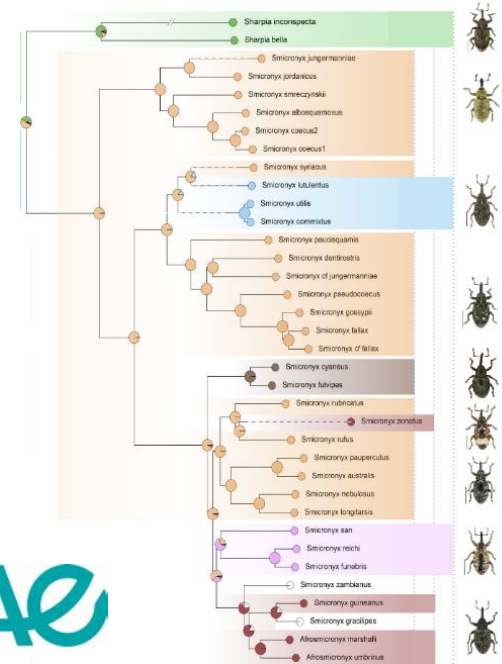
Sharpia inconspecta
Sharpia bella
Smicronyx jungermanniae
Smicronyx jordanicus
Smicronyx smreczynskii
Smicronyx albosquamosus
Smicronyx coecus2
Smicronyx coecus1
Smicronyx syriacus
Smicronyx lutulentus
Smicronyx utilis
Smicronyx comerixtus
Smicronyx pauciquamis
Smicronyx dentirostris
Smicronyx cf jungermanniae
Smicronyx pseudocoecus
Smicronyx gossypii
Smicronyx fallax
Smicronyx cf fallax
Smicronyx cyaneus
Smicronyx fulvipes
Smicronyx rubricatus
Smicronyx zonatus
Smicronyx rufus
Smicronyx pauperculus
Smicronyx australis
Smicronyx nebulosus
Smicronyx longitarsis
Smicronyx san
Smicronyx reichi
Smicronyx funebris
Smicronyx zambianus
Smicronyx guineanus
Smicronyx gracilipes
Afrosmicronyx marshalli
Afrosmicronyx umbrinus